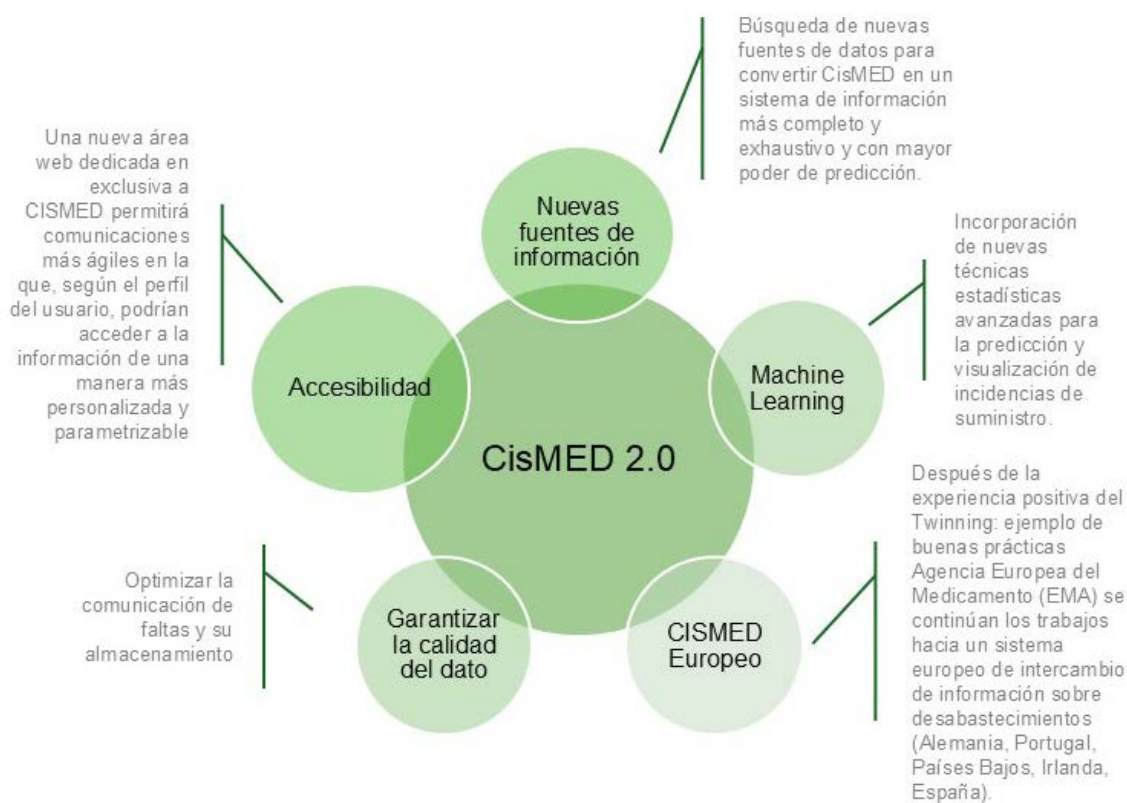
Búsqueda de nuevas fuentes de datos para convertir CisMED en un sistema de información más completo y exhaustivo y con mayor poder de predicción.

Una nueva área web dedicada en exclusiva a CISMED permitirá comunicaciones más ágiles en la que, según el perfil del usuario, podrían acceder a la información de una manera más personalizada y parametrizable

Nuevas fuentes de información

Incorporación de nuevas técnicas estadísticas avanzadas para la predicción y visualización de incidencias de suministro.

Accesibilidad

Machine Learning

CisMED 2.0

Después de la experiencia positiva del Twinning: ejemplo de buenas prácticas Agencia Europea del Medicamento (EMA) se continúan los trabajos hacia un sistema europeo de intercambio de información sobre desabastecimientos (Alemania, Portugal, Países Bajos, Irlanda, España).

Optimizar la comunicación de faltas y su almacenamiento

Garantizar la calidad del dato

CISMED Europeo